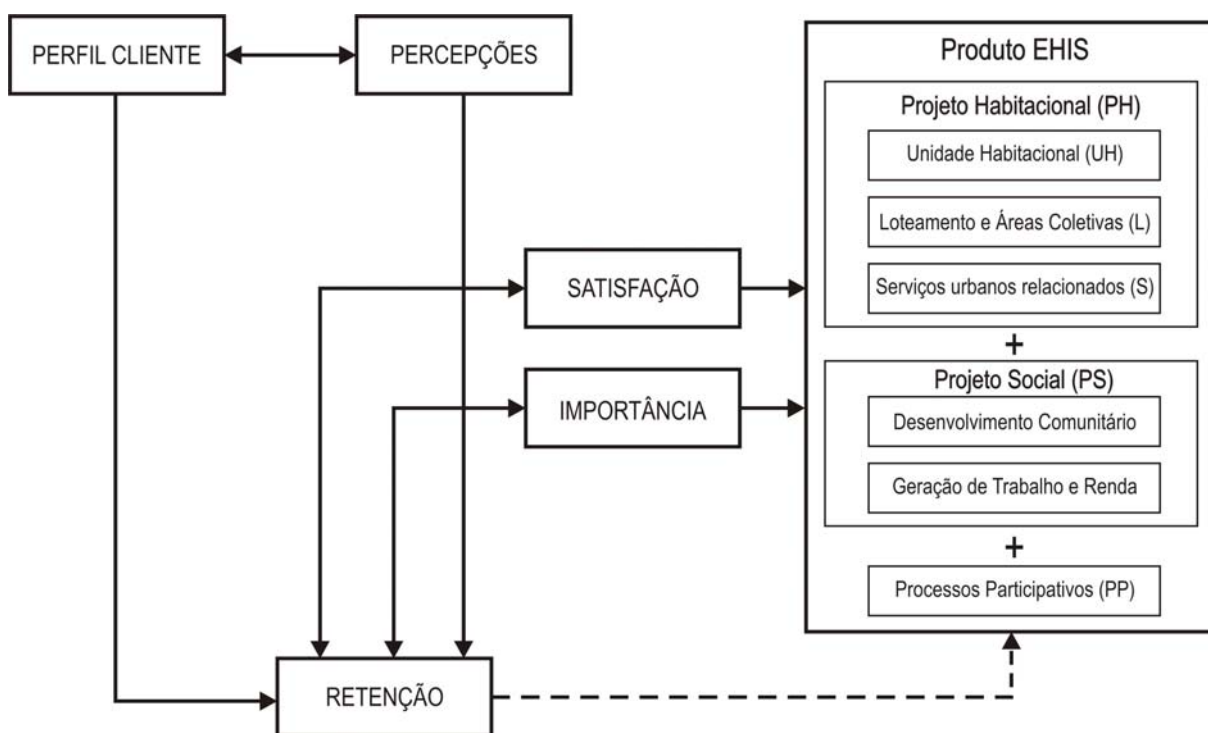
PERFIL CLIENTE

PERCEPÇÕES

Produto EHIS

Projeto Habitacional (PH)

Unidade Habitacional (UH)

Loteamento e Áreas Coletivas (L)

Serviços urbanos relacionados (S)

SATISFAÇÃO

+

Projeto Social (PS)

IMPORTÂNCIA

Desenvolvimento Comunitário

Geração de Trabalho e Renda

+

Processos Participativos (PP)

RETENÇÃO